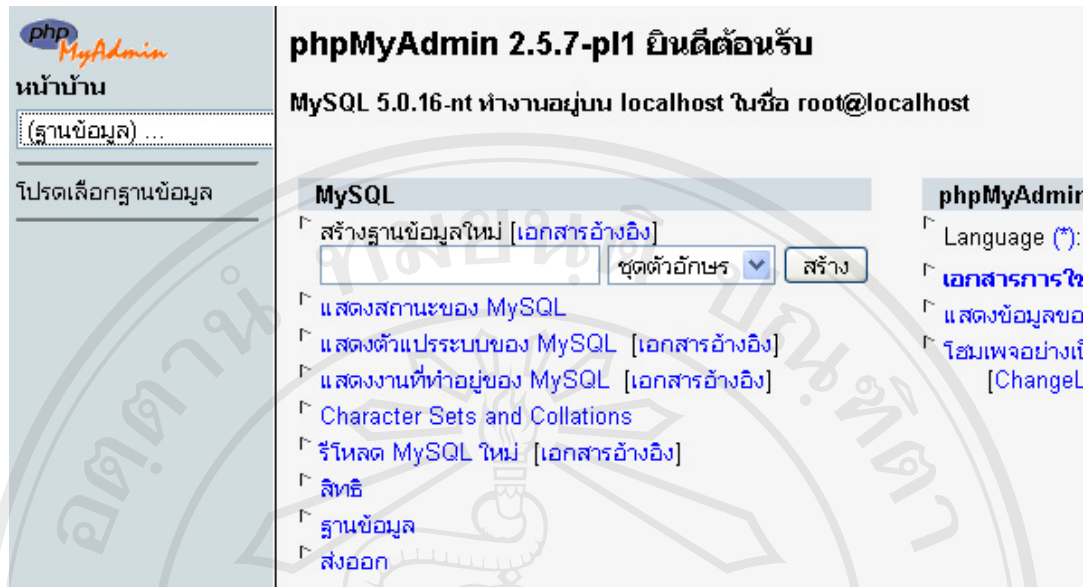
php MyAdmin
หน้าบ้าน
(ฐานข้อมูล) ...
โปรดเลือกฐานข้อมูล

phpMyAdmin 2.5.7-pl1 ยินดีต้อนรับ

MySQL 5.0.16-nt ทำงานอยู่บน localhost ในชื่อ root@localhost

MySQL
สร้างฐานข้อมูลใหม่ [เอกสารอ้างอิง]
ชุดตัวอักษร สร้าง
แสดงสถานะของ MySQL
แสดงตัวแปรระบบของ MySQL [เอกสารอ้างอิง]
แสดงงานที่ทำอยู่ของ MySQL [เอกสารอ้างอิง]
Character Sets and Collations
รีโหลด MySQL ใหม่ [เอกสารอ้างอิง]
สิทธิ
ฐานข้อมูล
ส่งออก

phpMyAdmin
Language (*):
เอกสารการใ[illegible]
แสดงข้อมูลขอ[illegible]
โฮมเพจอย่างเ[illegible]
[ChangeL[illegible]